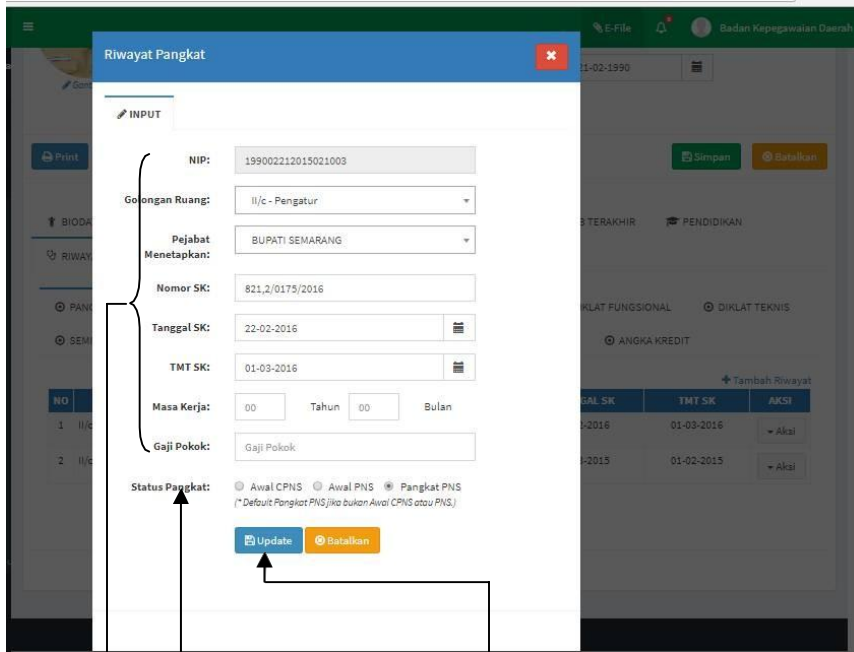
Riwayat Pangkat

INPUT

NIP: 199002212015021003

Golongan Ruang: II/c - Pengatur

Pejabat Menetapkan: BUPATI SEMARANG

Nomor SK: 821,2/0175/2016

Tanggal SK: 22-02-2016

TMT SK: 01-03-2016

Masa Kerja: 00 Tahun 00 Bulan

Gaji Pokok: Gaji Pokok

Status Pangkat: Awal CPNS Awal PNS Pangkat PNS
(* Default Pangkat PNS jika bukan Awal CPNS atau PNS.)

Update Batalkan

E-File Badan Kepegawaian Daerah
01-02-1990
Print
Simpan Batalkan
BIODA
TERAKHIR PENDIDIKAN
RIWAY
PANG
DIKLAT FUNGSIONAL DIKLAT TEKNIS
SEMI
ANGKA KREDIT
Tambah Riwayat

| NO | | GAL SK | TMT SK | AKSI |
|---|---|---|---|---|
| 1 | II/c | -2016 | 01-03-2016 | Aksi |
| 2 | II/c | -2015 | 01-02-2015 | Aksi |